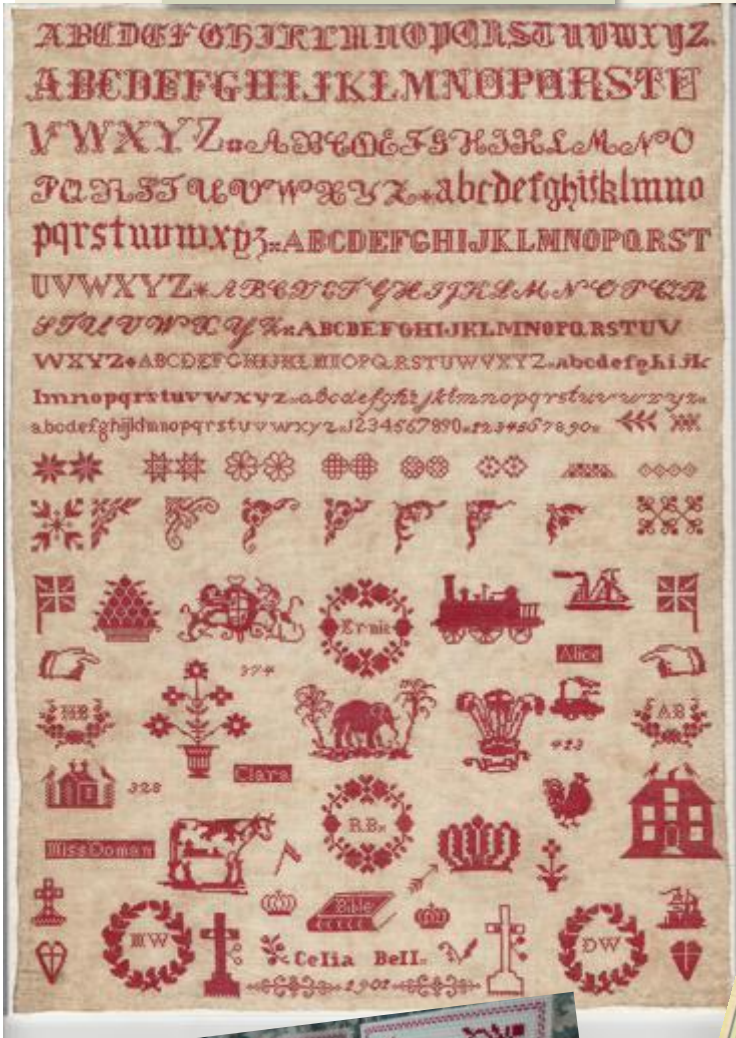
ABCDEFGHIKLMNOPQRSTUVWXYZ
ABCDEFGHIJKLMNOPQRSTU
VWXYZ ABCDEFGHIKLMNO
PQRSTUVWXYZ abcdefghijklmno
pqrstuvwxyz ABCDEFGHIJKLMNOPQRST
UVWXYZ ABCDEFGHIJKLMNOPQR
STUVWXYZ ABCDEFGHIJKLMNOPQRSTUV
WXYZ ABCDEFGHIJKLMNOPQRSTUWVXYZ abcdefghijk
lmnopqrstuvwxyz abcdefghijklmnopqrstuvwxyz
abcdefghijklmnopqrstuvwxyz 1234567890 1234567890

Ernie
Alice
374
HB
AB
423
328
Clara
R.B.
Miss Oomen
Bible
HW
Celia Bell
DW
1902